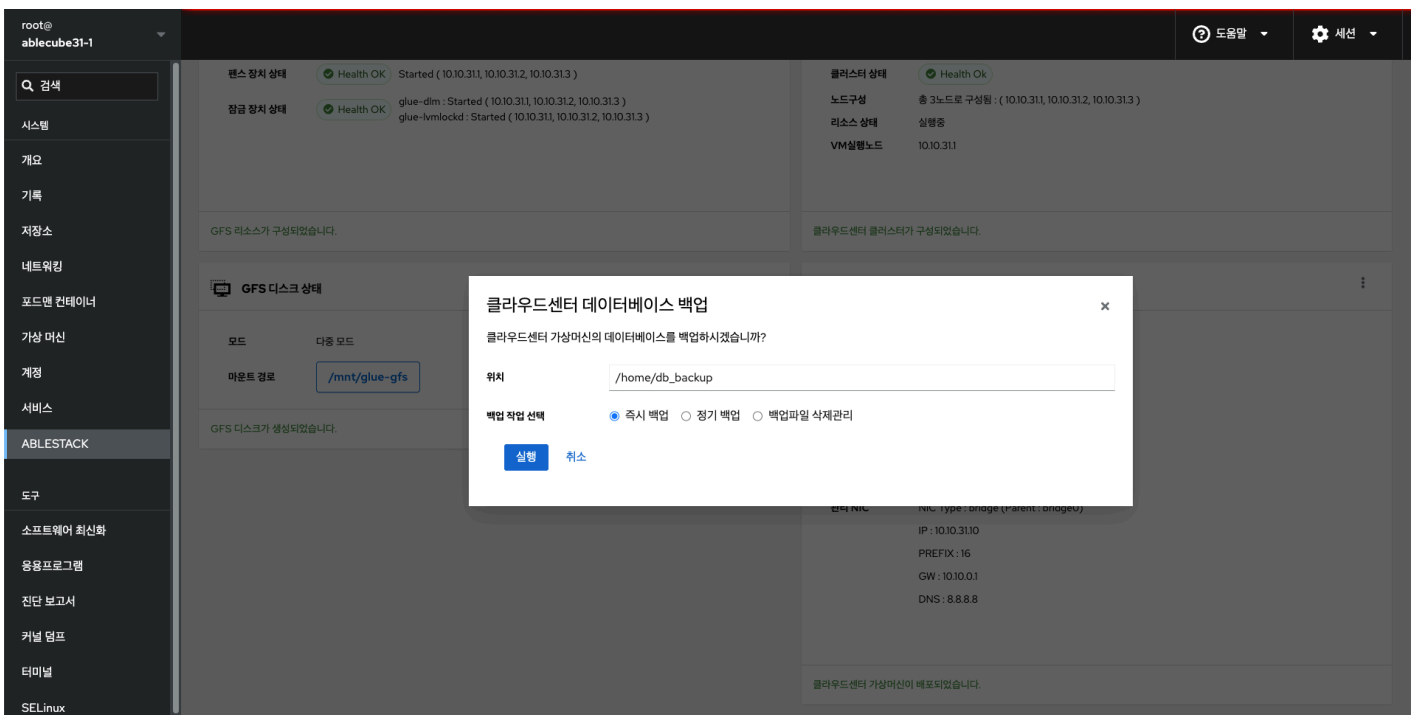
root@
ablecube31-1

도움말
세션

검색
시스템
개요
기록
저장소
네트워킹
포드맨 컨테이너
가상 머신
계정
서비스
ABLESTACK
도구
소프트웨어 최신화
응용프로그램
진단 보고서
커널 덤프
터미널
SELinux

펜스 장치 상태 Health OK Started ( 10.10.31.1, 10.10.31.2, 10.10.31.3 )
잠금 장치 상태 Health OK glue-dlm : Started ( 10.10.31.1, 10.10.31.2, 10.10.31.3 )
glue-lvmlockd : Started ( 10.10.31.1, 10.10.31.2, 10.10.31.3 )

GFS 리소스가 구성되었습니다.

GFS 디스크 상태
모드 다중 모드
마운트 경로 /mnt/glue-gfs
GFS 디스크가 생성되었습니다.

클러스터 상태 Health Ok
노드구성 총 3노드로 구성됨 : ( 10.10.31.1, 10.10.31.2, 10.10.31.3 )
리소스 상태 실행중
VM실행노드 10.10.31.1

클라우드센터 클러스터가 구성되었습니다.

관리 NIC NIC Type : bridge (Parent : bridge0)
IP : 10.10.31.10
PREFIX : 16
GW : 10.10.0.1
DNS : 8.8.8.8

클라우드센터 가상머신이 배포되었습니다.

클라우드센터 데이터베이스 백업
×
클라우드센터 가상머신의 데이터베이스를 백업하시겠습니까?
위치 /home/db_backup
백업 작업 선택 ◉ 즉시 백업 ○ 정기 백업 ○ 백업파일 삭제관리
실행 취소